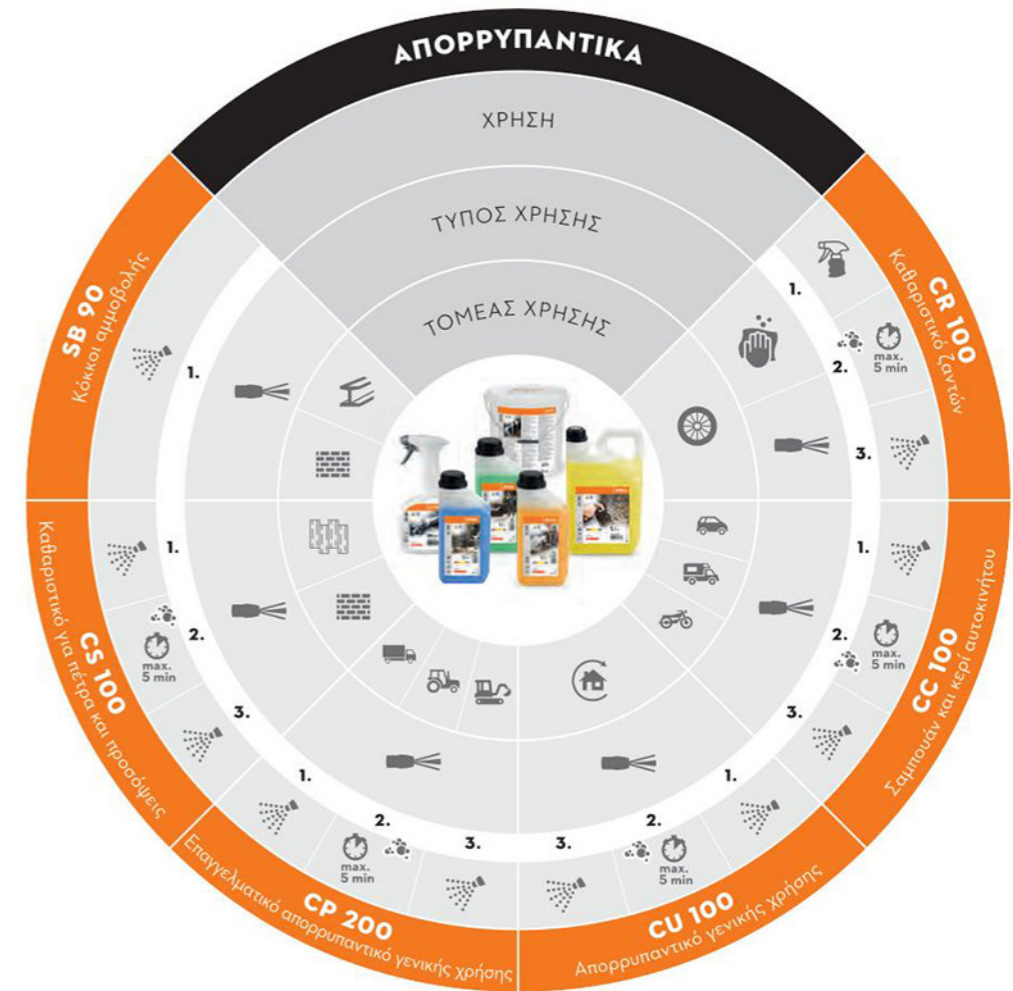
ΑΠΟΡΡΥΠΑΝΤΙΚΑ

ΧΡΗΣΗ

ΤΥΠΟΣ ΧΡΗΣΗΣ

ΤΟΜΕΑΣ ΧΡΗΣΗΣ

CR 100
Καθαριστικό ζαντών
1.
2. max. 5 min
3.

CC 100
Σαμπουάν και κερί αυτοκινήτου
1.
2. max. 5 min
3.

CU 100
Απορρυπαντικό γενικής χρήσης
1.
2. max. 5 min
3.

CP 200
Επαγγελματικό απορρυπαντικό γενικής χρήσης
1.
2. max. 5 min
3.

CS 100
Καθαριστικό για πέτρα και προσόψεις
1.
2. max. 5 min
3.

SB 90
Κόκκοι αμμοβολής
1.